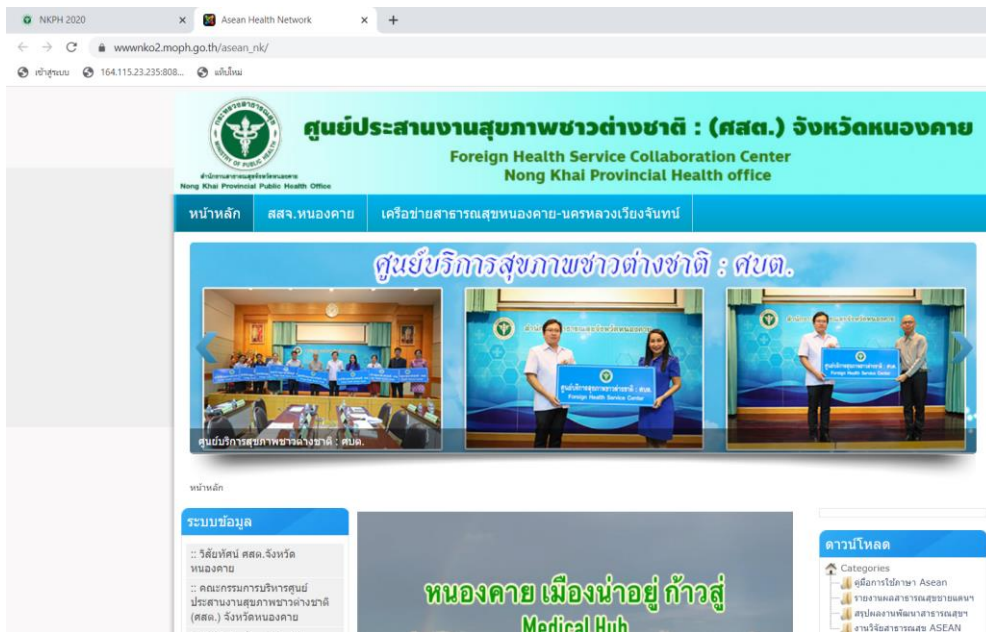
NKPH 2020 ×
Asean Health Network ×
+
wwwnko2.moph.go.th/asean_nk/
เข้าสู่ระบบ 164.115.23.235:808... แท็บใหม่

ศูนย์ประสานงานสุขภาพชาวต่างชาติ : (ศสต.) จังหวัดหนองคาย
Foreign Health Service Collaboration Center
Nong Khai Provincial Health office
สำนักงานสาธารณสุขจังหวัดหนองคาย
Nong Khai Provincial Public Health Office

หน้าหลัก | สสจ.หนองคาย | เครือข่ายสาธารณสุขหนองคาย-นครหลวงเวียงจันทน์

ศูนย์บริการสุขภาพชาวต่างชาติ : ศบต.
ศูนย์บริการสุขภาพชาวต่างชาติ : ศบต.
Foreign Health Service Center

หน้าหลัก

ระบบข้อมูล
:: วิสัยทัศน์ ศสต.จังหวัดหนองคาย
:: คณะกรรมการบริหารศูนย์ประสานงานสุขภาพชาวต่างชาติ (ศสต.) จังหวัดหนองคาย

หนองคาย เมืองน่าอยู่ ก้าวสู่
Medical Hub

ดาวน์โหลด
Categories
คู่มือการใช้ภาษา Asean
รายงานผลสาธารณสุขชายแดนฯ
สรุปผลงานพัฒนาสาธารณสุขฯ
งานวิจัยสาธารณสุข ASEAN